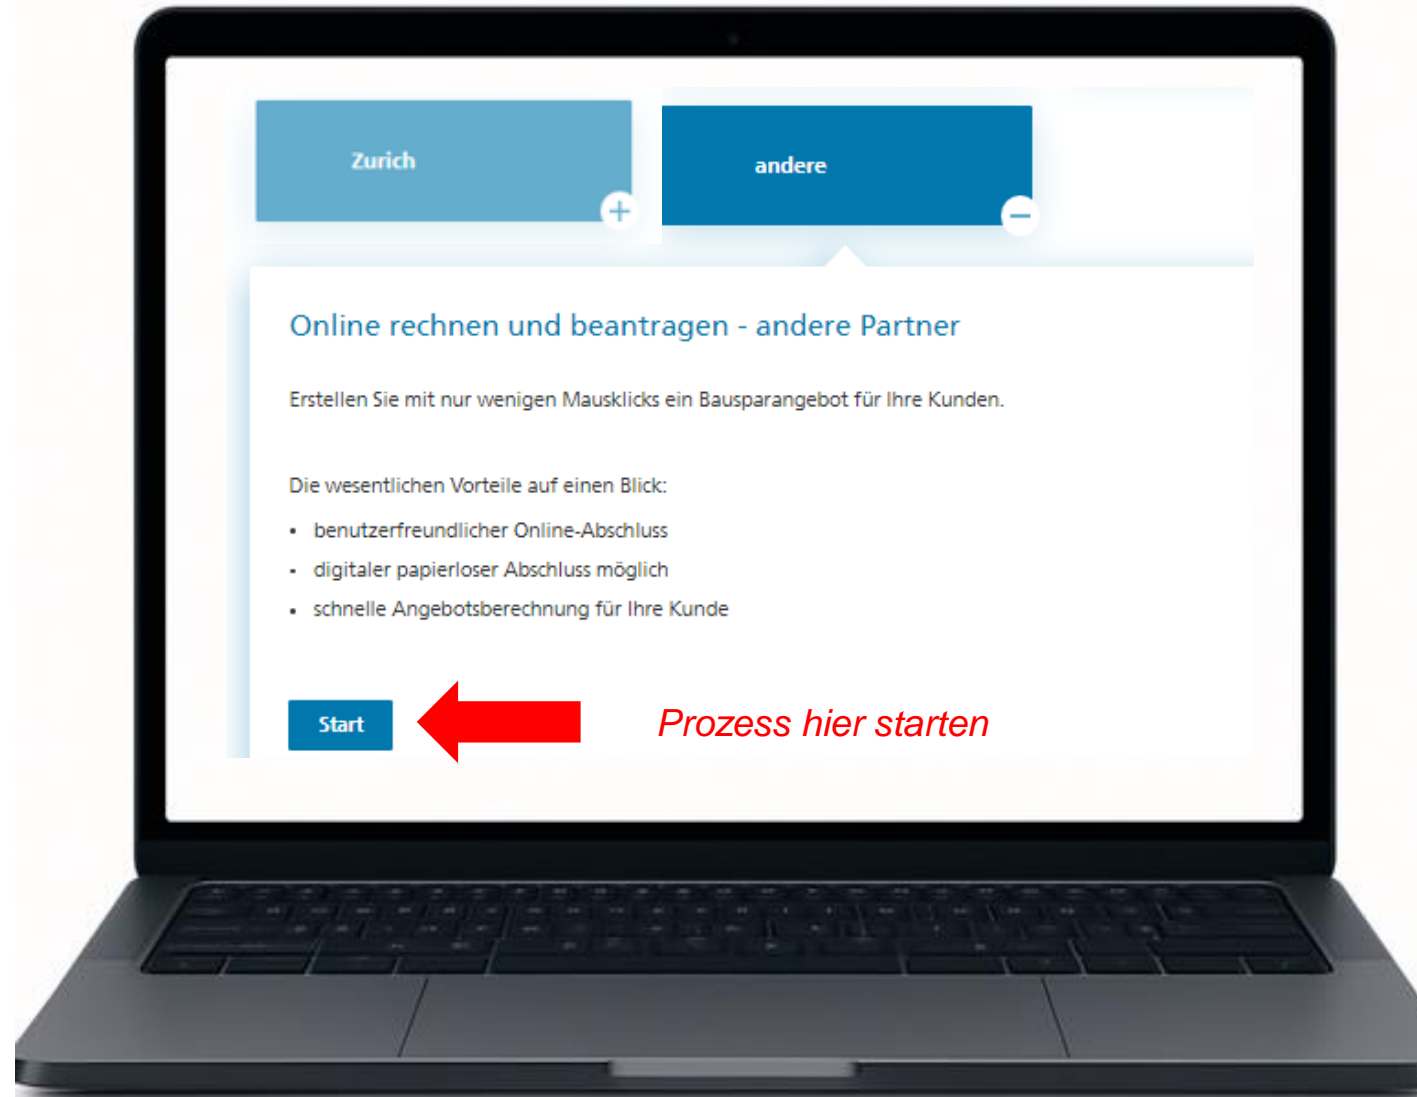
Zurich

andere

Online rechnen und beantragen - andere Partner

Erstellen Sie mit nur wenigen Mausklicks ein Bausparangebot für Ihre Kunden.

Die wesentlichen Vorteile auf einen Blick:

- benutzerfreundlicher Online-Abschluss
- digitaler papierloser Abschluss möglich
- schnelle Angebotsberechnung für Ihre Kunde

Start

Prozess hier starten